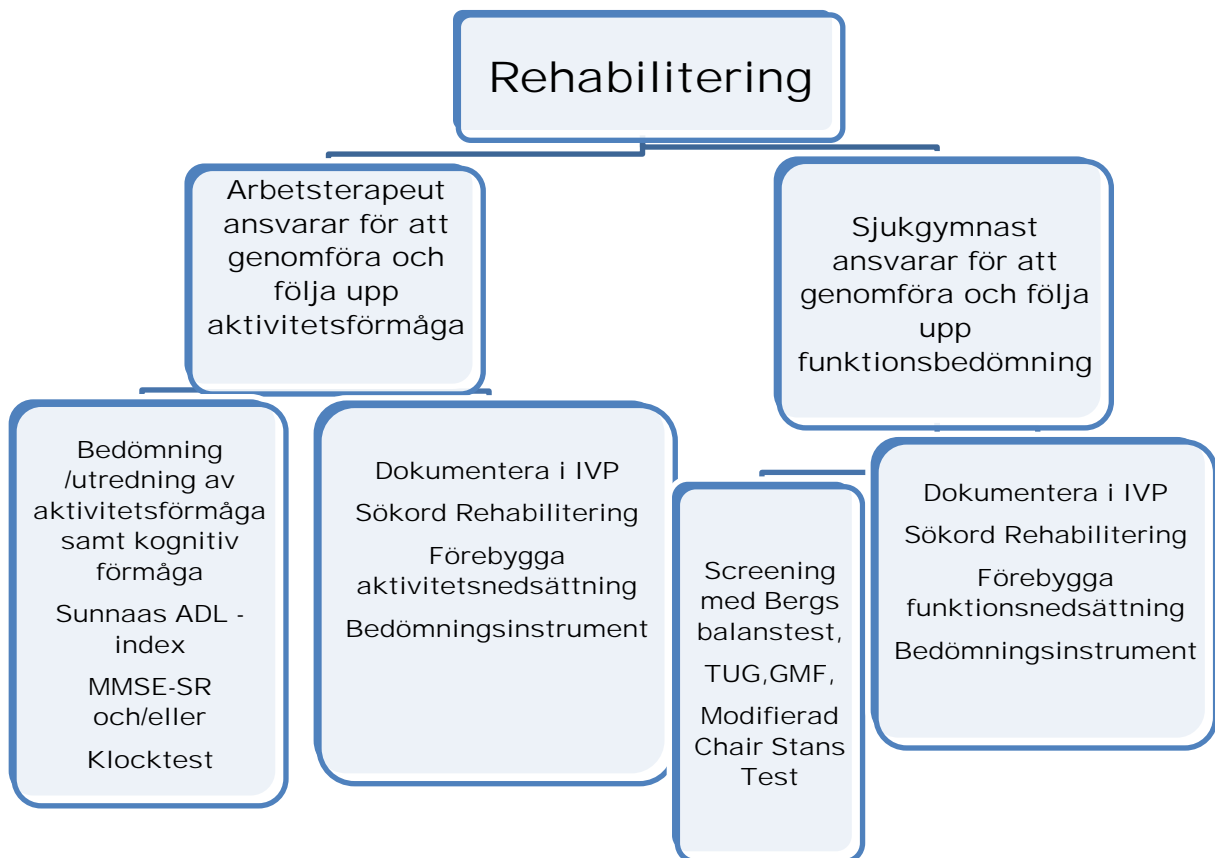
Rehabilitering

Arbetsterapeut ansvarar för att genomföra och följa upp aktivitetsförmåga

Sjukgymnast ansvarar för att genomföra och följa upp funktionsbedömning

Bedömning /utredning av aktivitetsförmåga samt kognitiv förmåga

Sunnaas ADL - index

MMSE-SR och/eller

Klocktest

Dokumentera i IVP

Sökord Rehabilitering

Förebygga aktivitetsnedsättning

Bedömningsinstrument

Screening med Bergs balanstest,

TUG,GMF,

Modifierad Chair Stans Test

Dokumentera i IVP

Sökord Rehabilitering

Förebygga funktionsnedsättning

Bedömningsinstrument